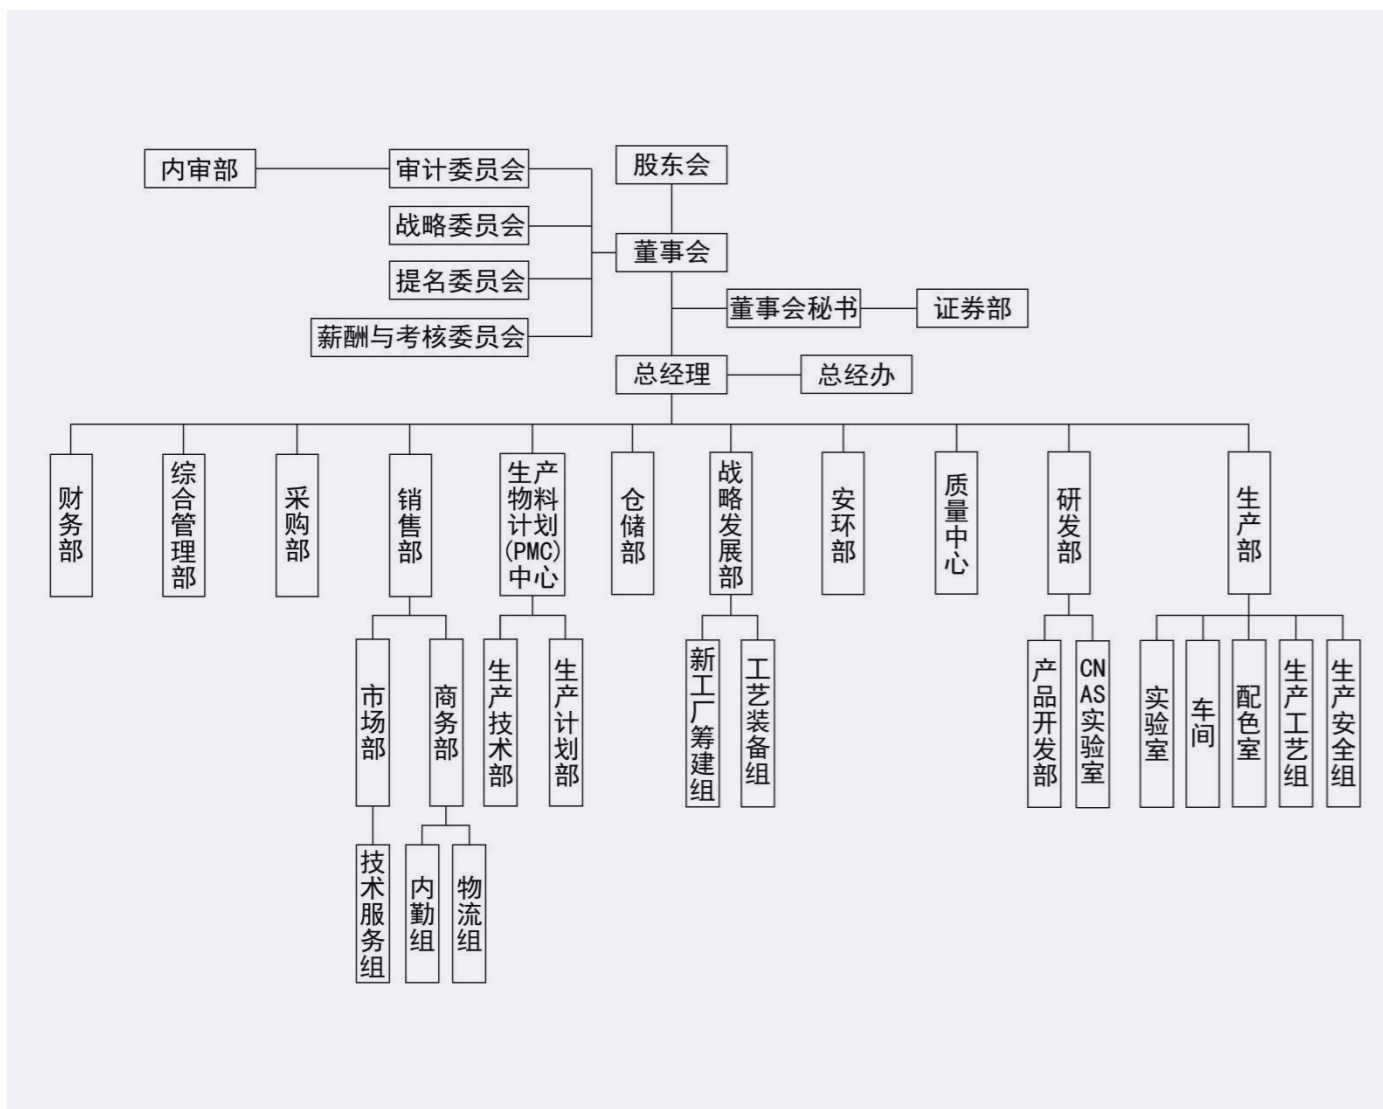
内审部
审计委员会
股东会
战略委员会
董事会
提名委员会
董事会秘书
证券部
薪酬与考核委员会
总经理
总经办

财务部
综合管理部
采购部
销售部
生产物料计划(PMC)中心
仓储部
战略发展部
安环部
质量中心
研发部
生产部

市场部
商务部
生产技术部
生产计划部
新工厂筹建组
工艺装备组
产品开发部
CNAS实验室
实验室
车间
配色室
生产工艺组
生产安全组

技术服务组
内勤组
物流组